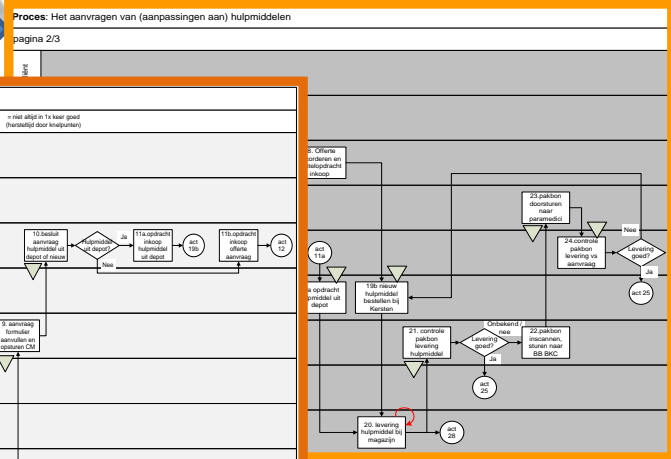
**Proces**: Het aanvragen van (aanpassingen aan) hulpmiddelen

pagina 2/3

ënt

= niet altijd in 1x keer goed (hersteltijd door knelpunten)

8. Offerte orderen en ...lopdracht inkoop

10.besluit aanvraag hulpmiddel uit depot of nieuw

hulpmiddel uit depot?

Ja

Nee

11a.opdracht inkoop hulpmiddel uit depot

act 19b

11b.opdracht inkoop offerte aanvraag

act 12

9. aanvraag formulier aanvullen en opsturen CM

act 11a

a opdracht ...pmiddel uit depot

19b nieuw hulpmiddel bestellen bij Kersten

23.pakbon doorsturen naar paramedici

24.controle pakbon levering vs aanvraag

Nee

Levering goed?

Ja

act 25

21. controle pakbon levering hulpmiddel

Onbekend / nee

Levering goed?

Ja

22.pakbon inscannen, sturen naar BB BKC

act 25

20. levering hulpmiddel bij magazijn

act 28